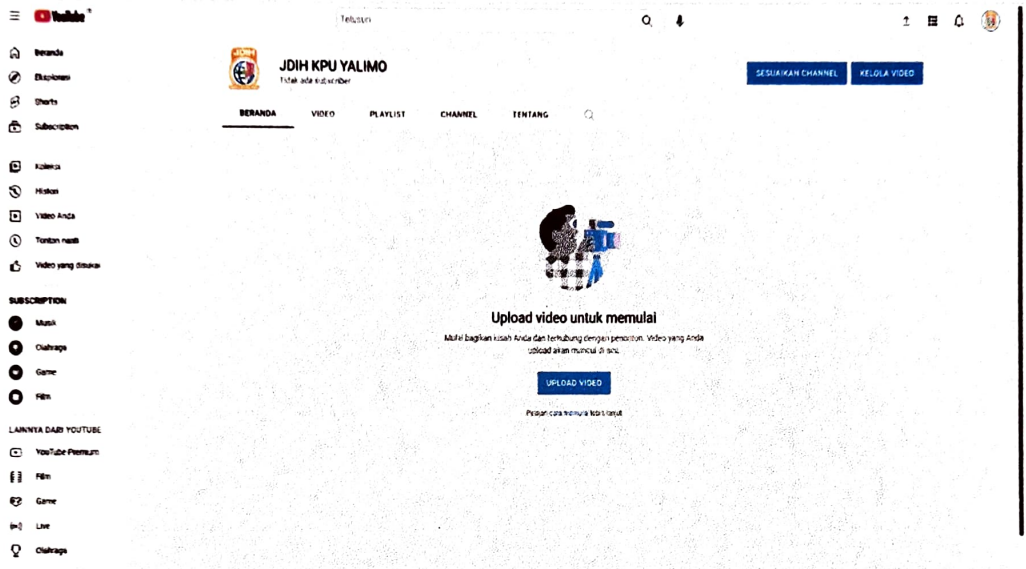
YouTube

Telusuri

Beranda
Eksplorasi
Shorts
Subscription

Koleksi
Histori
Video Anda
Tonton nanti
Video yang disukai

SUBSCRIPTION
Musik
Olahraga
Game
Film

LAINNYA DARI YOUTUBE
YouTube Premium
Film
Game
Live
Olahraga

JDIH

JDIH KPU YALIMO
Tidak ada subscriber

SESUAIKAN CHANNEL
KELOLA VIDEO

BERANDA
VIDEO
PLAYLIST
CHANNEL
TENTANG

Upload video untuk memulai

Mulai bagikan kisah Anda dan terhubung dengan penonton. Video yang Anda upload akan muncul di sini.

UPLOAD VIDEO

Pelajari cara memulai lebih lanjut